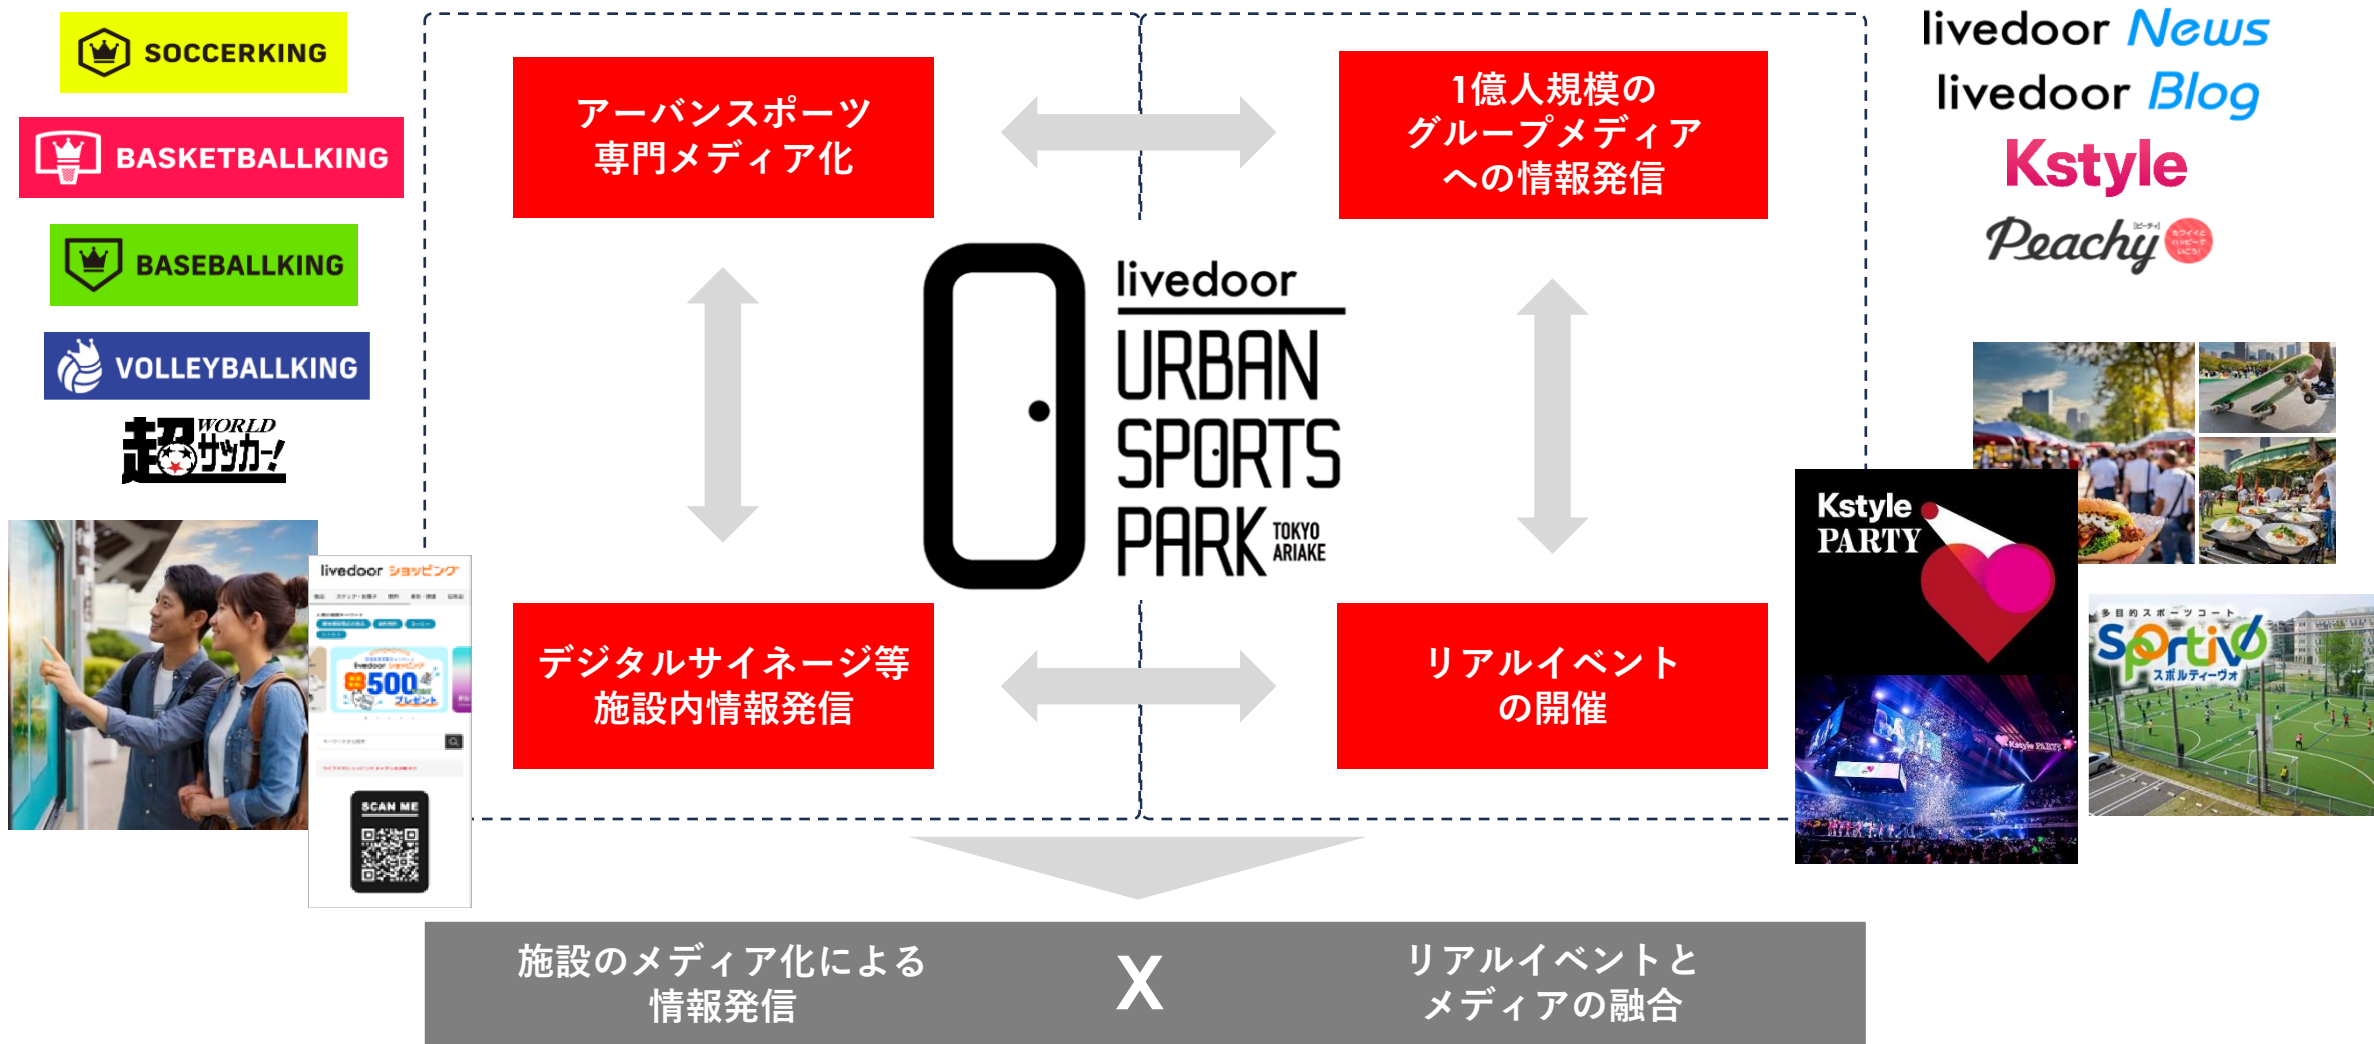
SOCCERKING

BASKETBALLKING

BASEBALLKING

VOLLEYBALLKING

超WORLDサッカー!

livedoor ショッピング

500

SCAN ME

アーバンスポーツ
専門メディア化

1億人規模の
グループメディア
への情報発信

livedoor News
livedoor Blog
Kstyle
Peachy

livedoor
URBAN
SPORTS
PARK TOKYO ARIAKE

デジタルサイネージ等
施設内情報発信

リアルイベント
の開催

Kstyle PARTY

Sportivo スポルティーヴォ

施設のメディア化による
情報発信

X

リアルイベントと
メディアの融合